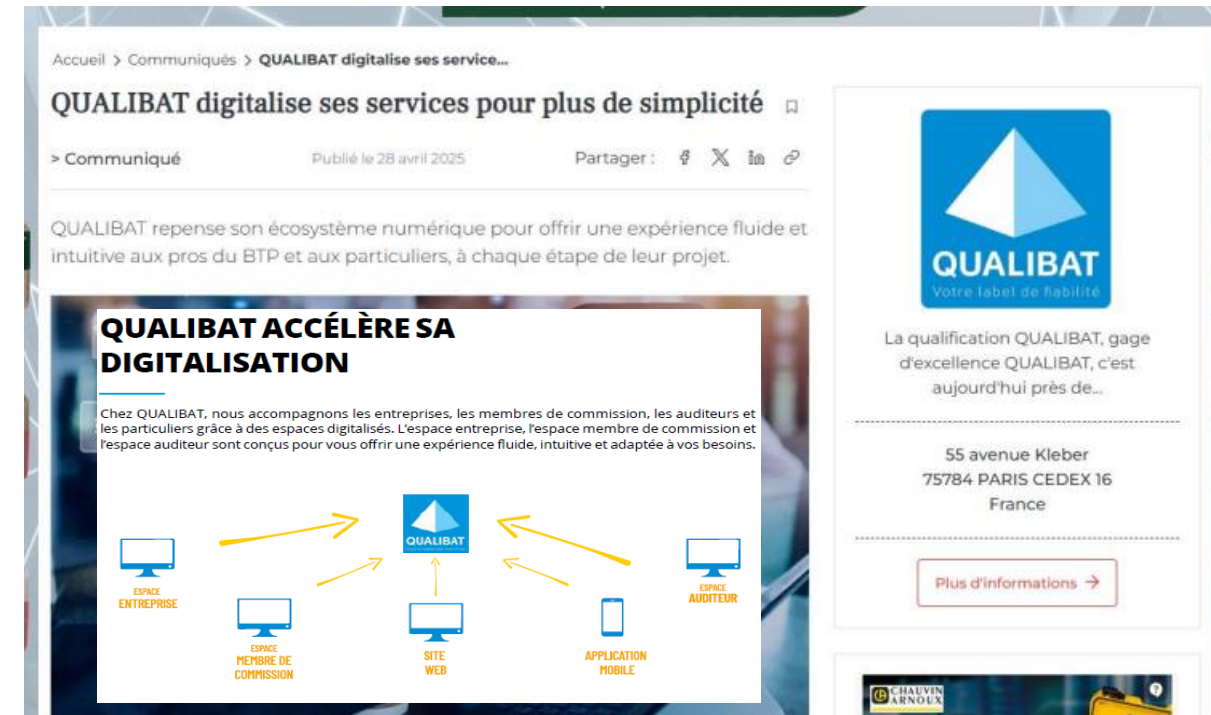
Accueil > Communiqués > QUALIBAT digitalise ses service...

QUALIBAT digitalise ses services pour plus de simplicité

> Communiqué

Publié le 28 avril 2025

Partager :

QUALIBAT repense son écosystème numérique pour offrir une expérience fluide et intuitive aux pros du BTP et aux particuliers, à chaque étape de leur projet.

QUALIBAT ACCÉLÈRE SA DIGITALISATION

Chez QUALIBAT, nous accompagnons les entreprises, les membres de commission, les auditeurs et les particuliers grâce à des espaces digitalisés. L'espace entreprise, l'espace membre de commission et l'espace auditeur sont conçus pour vous offrir une expérience fluide, intuitive et adaptée à vos besoins.

QUALIBAT

ESPACE ENTREPRISE

ESPACE MEMBRE DE COMMISSION

SITE WEB

APPLICATION MOBILE

ESPACE AUDITEUR

QUALIBAT
Votre label de fiabilité

La qualification QUALIBAT, gage d'excellence QUALIBAT, c'est aujourd'hui près de...

55 avenue Kleber
75784 PARIS CEDEX 16
France

Plus d'informations →

CHAUVIN ARNOUX